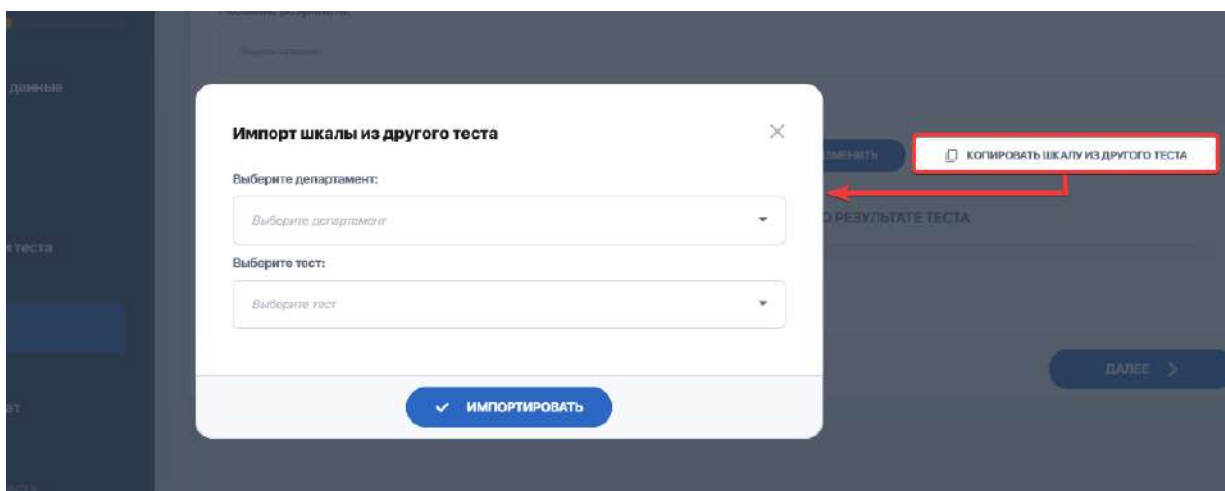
данные

теста

ет

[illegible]

Импорт шкалы из другого теста

Выберите департамент:

Выберите департамент

Выберите тест:

Выберите тест

ИМПОРТИРОВАТЬ

МЕНИТЬ

КОПИРОВАТЬ ШКАЛУ ИЗ ДРУГОГО ТЕСТА

О РЕЗУЛЬТАТЕ ТЕСТА

ДАЛЕЕ